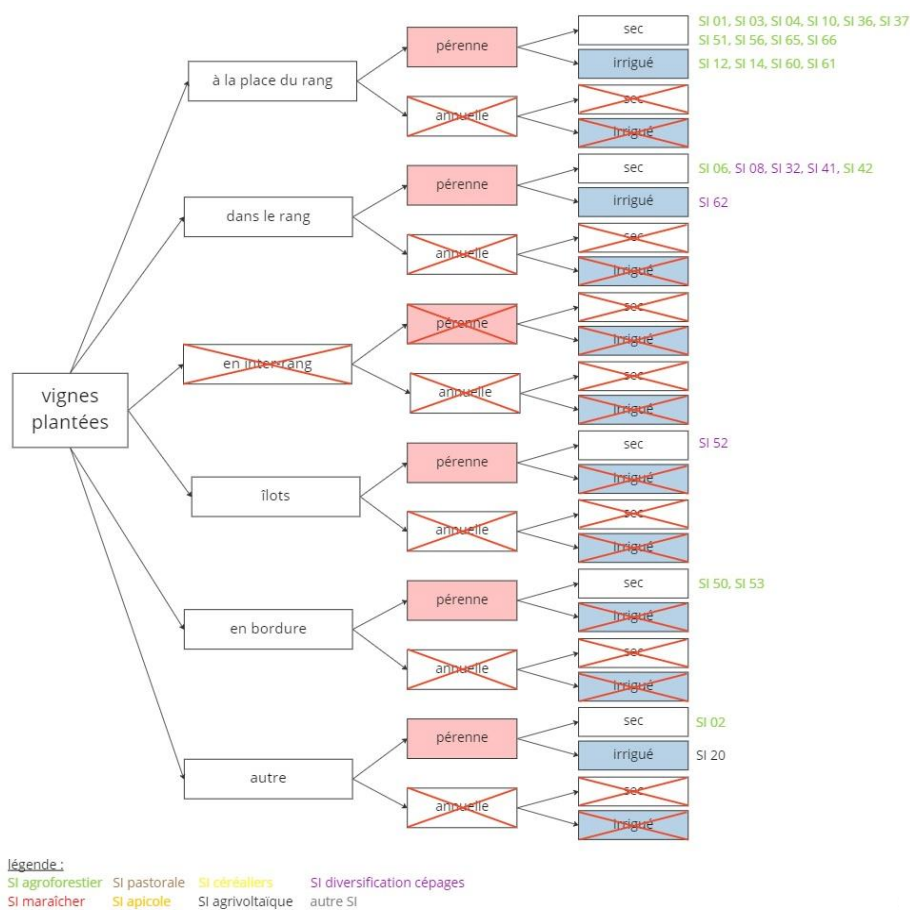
vignes plantées

à la place du rang
pérenne
sec
SI 01, SI 03, SI 04, SI 10, SI 36, SI 37
SI 51, SI 56, SI 65, SI 66
irrigué
SI 12, SI 14, SI 60, SI 61
annuelle
sec
irrigué

dans le rang
pérenne
sec
SI 06, SI 08, SI 32, SI 41, SI 42
irrigué
SI 62
annuelle
sec
irrigué

en interrang
pérenne
sec
irrigué
annuelle
sec
irrigué

îlots
pérenne
sec
SI 52
irrigué
annuelle
sec
irrigué

en bordure
pérenne
sec
SI 50, SI 53
irrigué
annuelle
sec
irrigué

autre
pérenne
sec
SI 02
irrigué
SI 20
annuelle
sec
irrigué

légende :
SI agroforestier SI pastorale SI céréaliers SI diversification cépages
SI maraîcher SI apicole SI agrivoltaïque autre SI